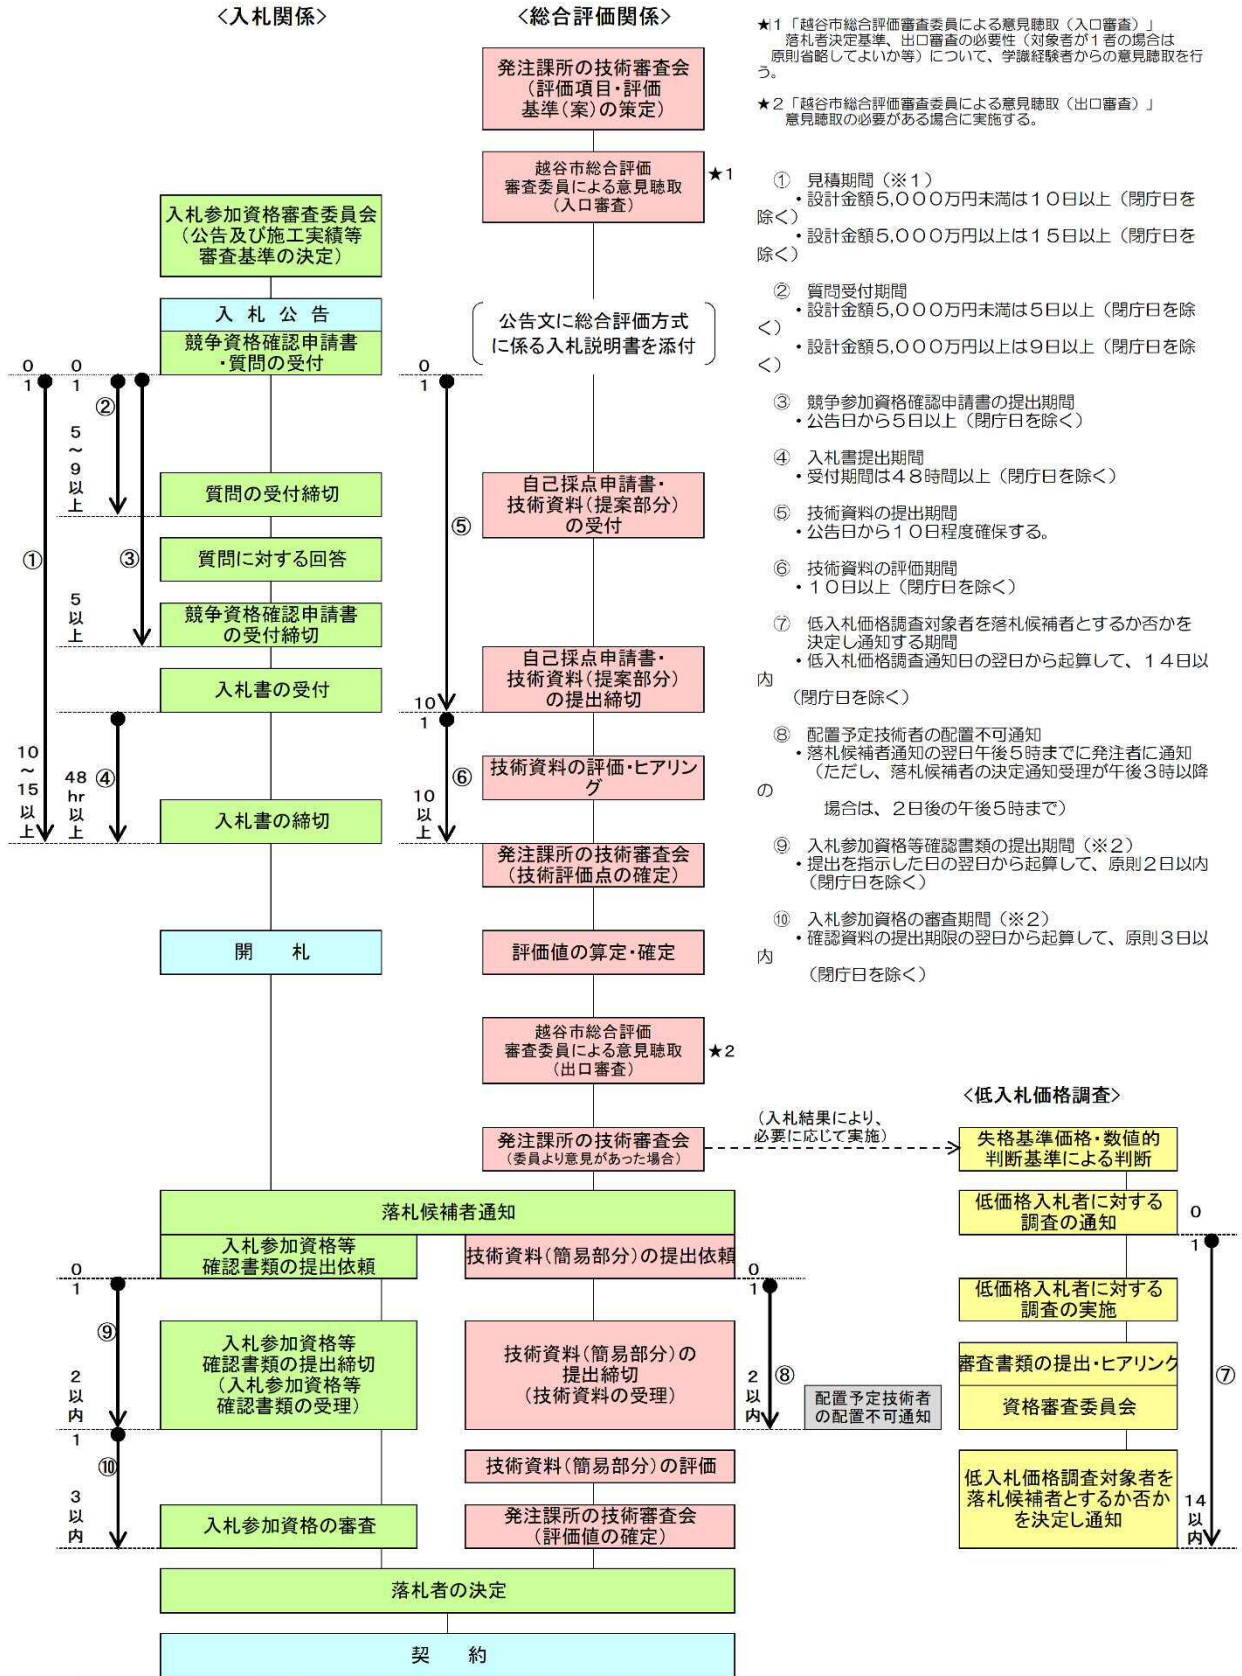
<入札関係>

<総合評価関係>

★1「越谷市総合評価審査委員による意見聴取（入口審査）」落札者決定基準、出口審査の必要性（対象者が1者の場合は原則省略してよいか等）について、学識経験者からの意見聴取を行う。

★2「越谷市総合評価審査委員による意見聴取（出口審査）」意見聴取の必要がある場合に実施する。

発注課所の技術審査会（評価項目・評価基準（案）の策定）

越谷市総合評価審査委員による意見聴取（入口審査） ★1

① 見積期間（※1）
・設計金額5,000万円未満は10日以上（閉庁日を除く）
・設計金額5,000万円以上は15日以上（閉庁日を除く）

② 質問受付期間
・設計金額5,000万円未満は5日以上（閉庁日を除く）
・設計金額5,000万円以上は9日以上（閉庁日を除く）

③ 競争参加資格確認申請書の提出期間
・公告日から5日以上（閉庁日を除く）

④ 入札書提出期間
・受付期間は48時間以上（閉庁日を除く）

⑤ 技術資料の提出期間
・公告日から10日程度確保する。

⑥ 技術資料の評価期間
・10日以上（閉庁日を除く）

⑦ 低入札価格調査対象者を落札候補者とするか否かを決定し通知する期間
・低入札価格調査通知日の翌日から起算して、14日以内（閉庁日を除く）

⑧ 配置予定技術者の配置不可通知
・落札候補者通知の翌日午後5時までに発注者に通知（ただし、落札候補者の決定通知受理が午後3時以降の場合は、2日後の午後5時まで）

⑨ 入札参加資格等確認書類の提出期間（※2）
・提出を指示した日の翌日から起算して、原則2日以内（閉庁日を除く）

⑩ 入札参加資格の審査期間（※2）
・確認資料の提出期限の翌日から起算して、原則3日以内（閉庁日を除く）

入札参加資格審査委員会（公告及び施工実績等審査基準の決定）

入 札 公 告

競争資格確認申請書・質問の受付

公告文に総合評価方式に係る入札説明書を添付

0 1 0 1 ② 5〜9以上 0 1

質問の受付締切

自己採点申請書・技術資料（提案部分）の受付

⑤

① ③

質問に対する回答

5以上

競争資格確認申請書の受付締切

入札書の受付

自己採点申請書・技術資料（提案部分）の提出締切

10 1

10〜15以上 48hr以上 ④

技術資料の評価・ヒアリング

⑥ 10以上

入札書の締切

発注課所の技術審査会（技術評価点の確定）

開 札

評価値の算定・確定

越谷市総合評価審査委員による意見聴取（出口審査） ★2

<低入札価格調査>

発注課所の技術審査会（委員より意見があった場合）

（入札結果により、必要に応じて実施）

失格基準価格・数値的判断基準による判断

落札候補者通知

低価格入札者に対する調査の通知

0 1

入札参加資格等確認書類の提出依頼

技術資料（簡易部分）の提出依頼

0 1 0 1

低価格入札者に対する調査の実施

⑨

入札参加資格等確認書類の提出締切（入札参加資格等確認書類の受理）

技術資料（簡易部分）の提出締切（技術資料の受理）

2以内 2以内 ⑧

配置予定技術者の配置不可通知

審査書類の提出・ヒアリング

⑦

資格審査委員会

1 ⑩

技術資料（簡易部分）の評価

低入札価格調査対象者を落札候補者とするか否かを決定し通知

3以内 14以内

入札参加資格の審査

発注課所の技術審査会（評価値の確定）

落札者の決定

契 約